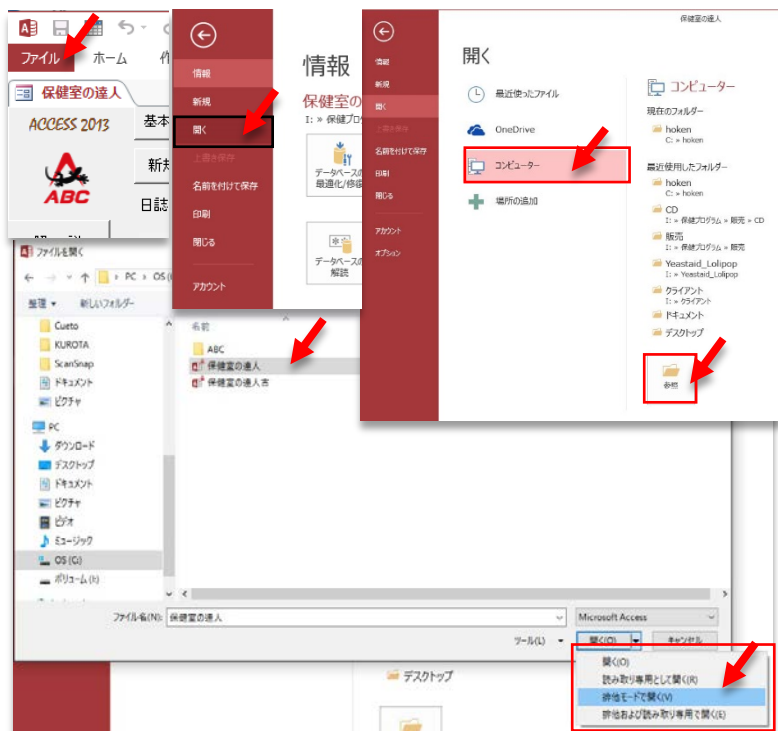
ファイル ホーム 作

保健室の達人

ACCESS 2013

基本

新

日誌

ABC

情報
新規
開く
上書き保存
名前を付けて保存
印刷
閉じる
アカウント

情報

保健室の

I: » 保健プロ

データベースの最適化/修復

データベースの解読

情報
新規
開く
上書き保存
名前を付けて保存
印刷
閉じる
アカウント
オプション

開く

最近使ったファイル

OneDrive

コンピューター

場所の追加

保健室の達人

コンピューター

現在のフォルダー

hoken
C: » hoken

最近使用したフォルダー

hoken
C: » hoken

CD
I: » 保健プログラム » 販売 » CD

販売
I: » 保健プログラム » 販売

Yeastaid_Lolipop
I: » Yeastaid_Lolipop

クライアント
I: » クライアント

ドキュメント

デスクトップ

参照

ファイルを開く

← → ↑ > PC > OS (

整理 ▾ 新しいフォルダー

Cueto
KUROTA
ScanSnap
ドキュメント
ピクチャ

PC
ダウンロード
デスクトップ
ドキュメント
ピクチャ
ビデオ
ミュージック
OS (C:)
ボリューム (I:)

名前

ABC
保健室の達人
保健室の達人志

ファイル名(N): 保健室の達人

Microsoft Access

ツール(L) ▾ 開く(O) キャンセル

開く(O)
読み取り専用として開く(R)
排他モードで開く(V)
排他および読み取り専用で開く(E)

デスクトップ